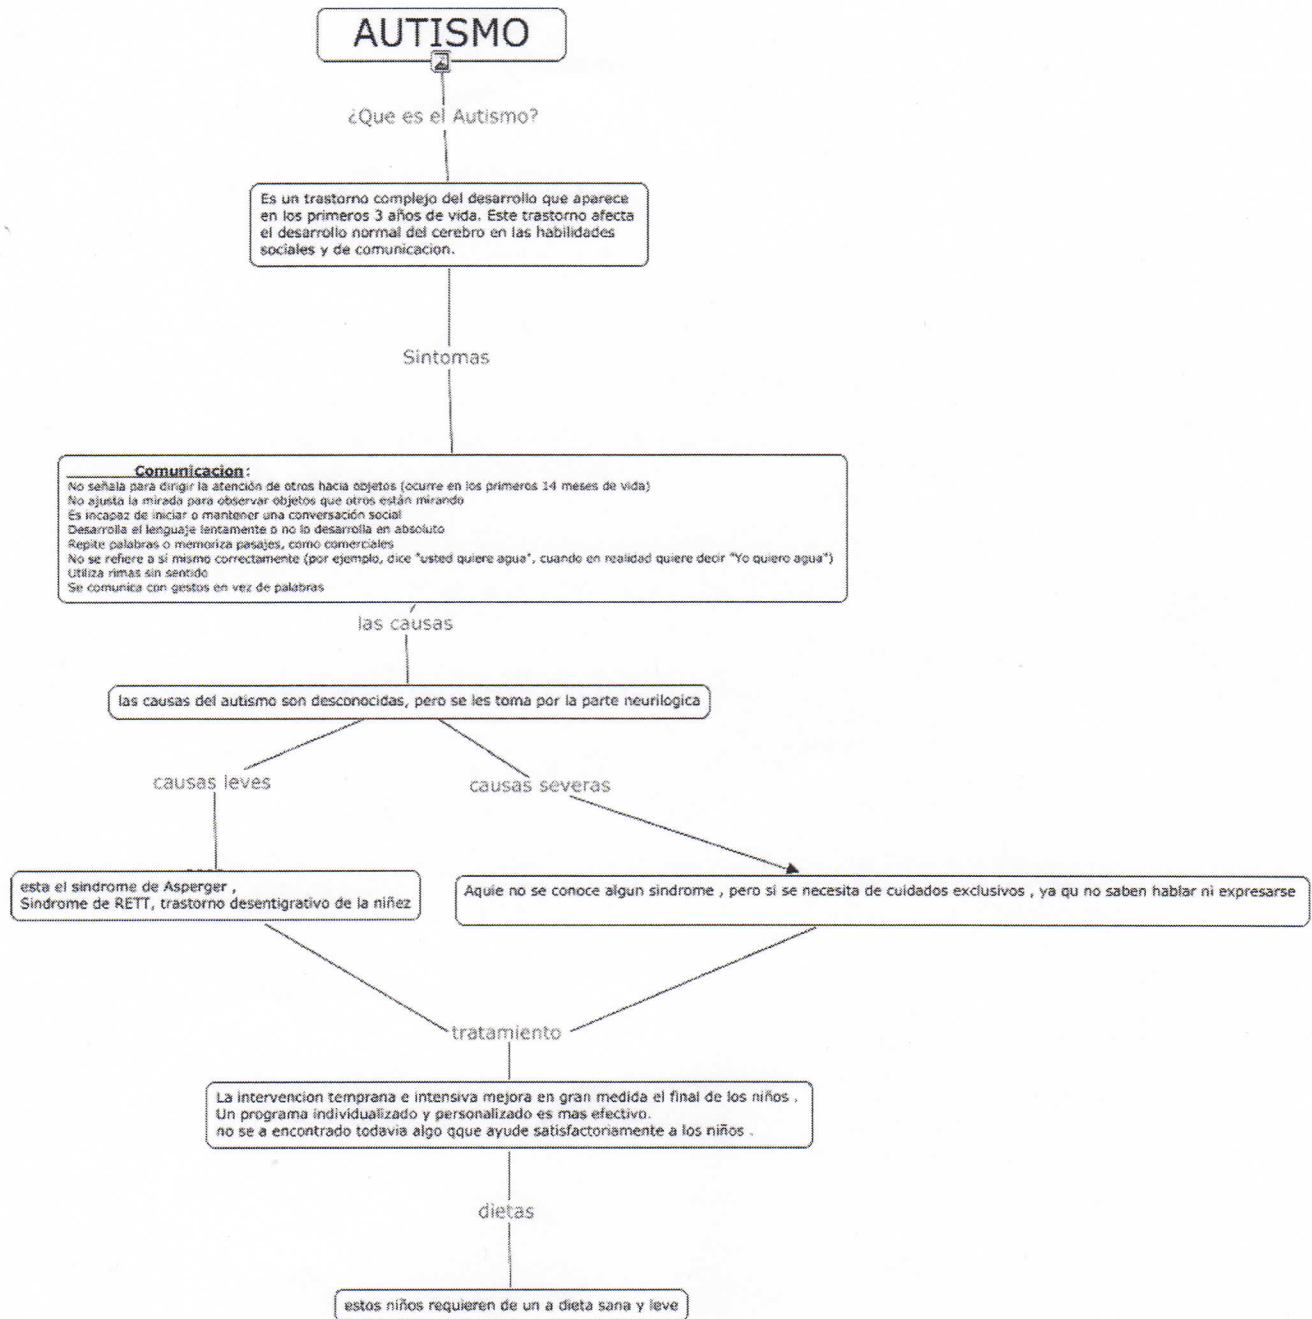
AUTISMO

¿Que es el Autismo?

Es un trastorno complejo del desarrollo que aparece en los primeros 3 años de vida. Este trastorno afecta el desarrollo normal del cerebro en las habilidades sociales y de comunicacion.

Sintomas

Comunicacion:
No señala para dirigir la atención de otros hacia objetos (ocurre en los primeros 14 meses de vida)
No ajusta la mirada para observar objetos que otros están mirando
Es incapaz de iniciar o mantener una conversación social
Desarrolla el lenguaje lentamente o no lo desarrolla en absoluto
Repite palabras o memoriza pasajes, como comerciales
No se refiere a sí mismo correctamente (por ejemplo, dice "usted quiere agua", cuando en realidad quiere decir "Yo quiero agua")
Utiliza rimas sin sentido
Se comunica con gestos en vez de palabras

las causas

las causas del autismo son desconocidas, pero se les toma por la parte neurilogica

causas leves

causas severas

esta el sindrome de Asperger ,
Sindrome de RETT, trastorno desentigrativo de la niñez

Aquie no se conoce algun sindrome , pero si se necesita de cuidados exclusivos , ya qu no saben hablar ni expresarse

tratamiento

La intervencion temprana e intensiva mejora en gran medida el final de los niños .
Un programa individualizado y personalizado es mas efectivo.
no se a encontrado todavia algo qque ayude satisfactoriamente a los niños .

dietas

estos niños requieren de un a dieta sana y leve